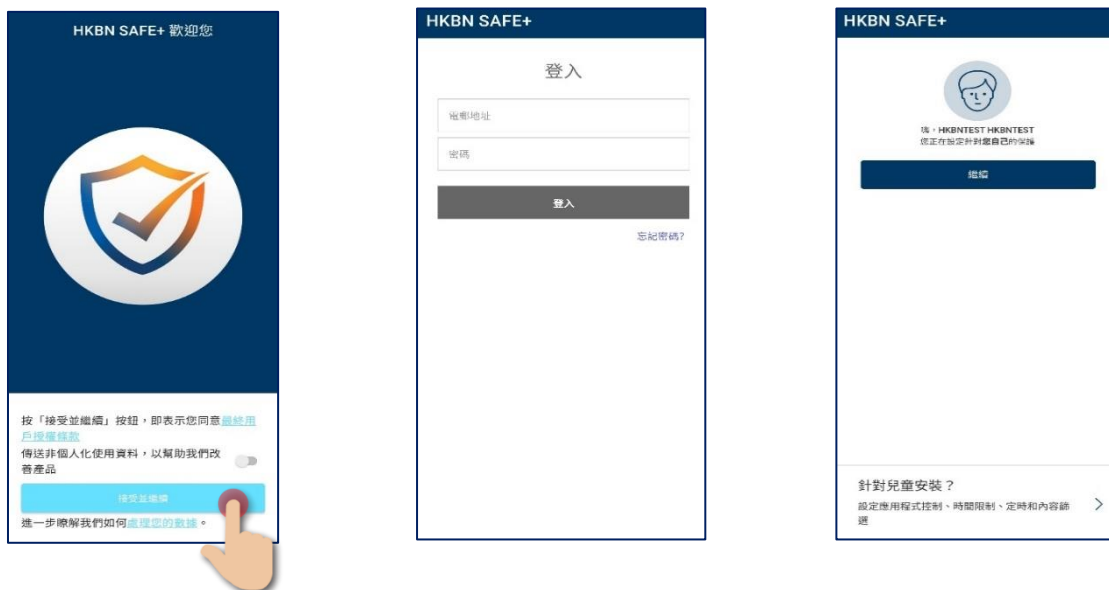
HKBN SAFE+ 歡迎您

按「接受並繼續」按鈕，即表示您同意最終用戶授權條款

傳送非個人化使用資料，以幫助我們改善產品

接受並繼續

進一步瞭解我們如何處理您的數據。

HKBN SAFE+

登入

電郵地址

密碼

登入

忘記密碼?

HKBN SAFE+

嗨，HKBNTEST HKBNTEST
您正在設定針對您自己的保護

繼續

針對兒童安裝？

設定應用程式控制、時間限制、定時和內容篩選